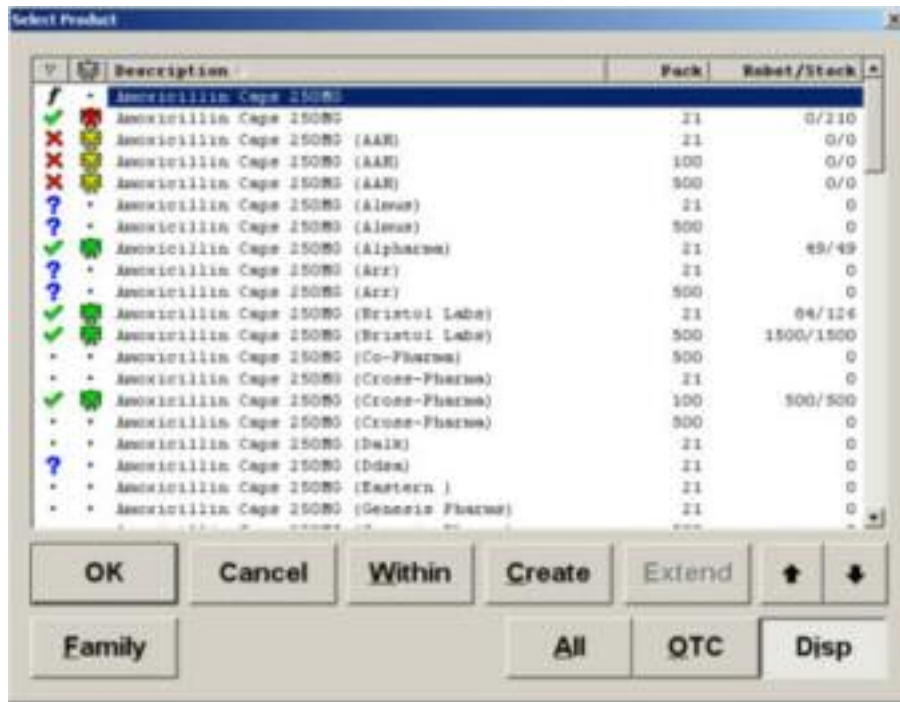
Select Product

| | | Description | Pack | Robot/Stock |
|---|---|---|---|---|
| f | • | Amoxicillin Caps 250MG | | |
| | | Amoxicillin Caps 250MG | 21 | 0/210 |
| | | Amoxicillin Caps 250MG (AAH) | 21 | 0/0 |
| | | Amoxicillin Caps 250MG (AAH) | 100 | 0/0 |
| | | Amoxicillin Caps 250MG (AAH) | 500 | 0/0 |
| ? | • | Amoxicillin Caps 250MG (Almus) | 21 | 0 |
| ? | • | Amoxicillin Caps 250MG (Almus) | 500 | 0 |
| | | Amoxicillin Caps 250MG (Alpharma) | 21 | 49/49 |
| ? | • | Amoxicillin Caps 250MG (Arr) | 21 | 0 |
| ? | • | Amoxicillin Caps 250MG (Arr) | 500 | 0 |
| | | Amoxicillin Caps 250MG (Bristol Labs) | 21 | 84/126 |
| | | Amoxicillin Caps 250MG (Bristol Labs) | 500 | 1500/1500 |
| • | • | Amoxicillin Caps 250MG (Co-Pharma) | 500 | 0 |
| • | • | Amoxicillin Caps 250MG (Cross-Pharma) | 21 | 0 |
| | | Amoxicillin Caps 250MG (Cross-Pharma) | 100 | 500/500 |
| • | • | Amoxicillin Caps 250MG (Cross-Pharma) | 500 | 0 |
| • | • | Amoxicillin Caps 250MG (Dalk) | 21 | 0 |
| ? | • | Amoxicillin Caps 250MG (Ddsm) | 21 | 0 |
| • | • | Amoxicillin Caps 250MG (Eastern ) | 21 | 0 |
| • | • | Amoxicillin Caps 250MG (Genesis Pharma) | 21 | 0 |

OK Cancel Within Create Extend

Family All OTC Disp